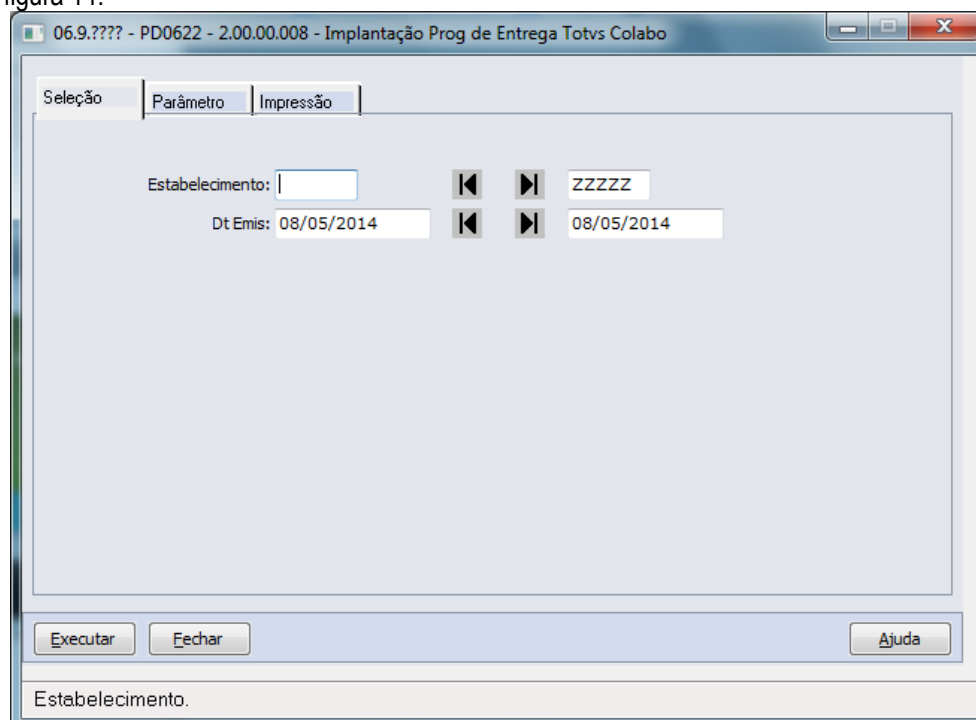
figura 11:

06.9.???? - PD0622 - 2.00.00.008 - Implantação Prog de Entrega Totvs Colabo

Seleção | Parâmetro | Impressão

Estabelecimento: | ZZZZZ
Dt Emis: 08/05/2014 | 08/05/2014

Executar | Fechar | Ajuda

Estabelecimento.